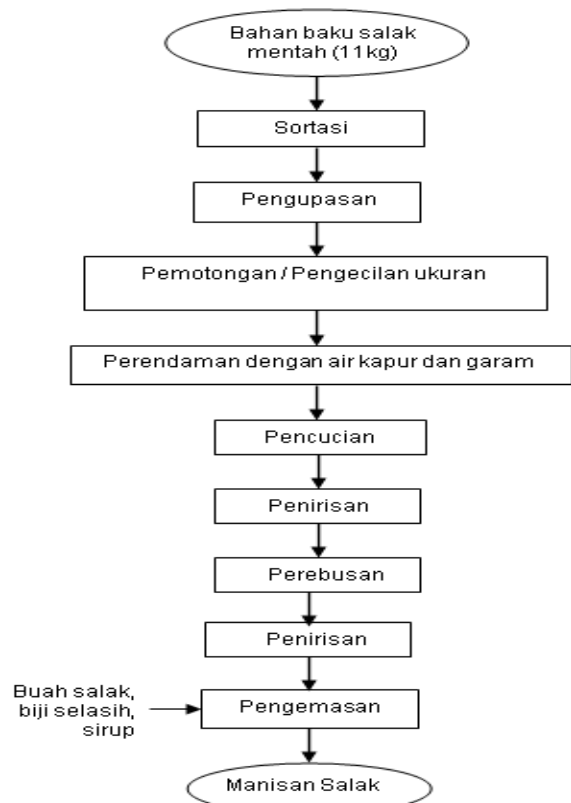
Bahan baku salak mentah (11kg)

Sortasi

Pengupasan

Pemotongan / Pengecilan ukuran

Perendaman dengan air kapur dan garam

Pencucian

Penirisan

Perebusan

Penirisan

Buah salak, biji selasih, sirup

Pengemasan

Manisan Salak